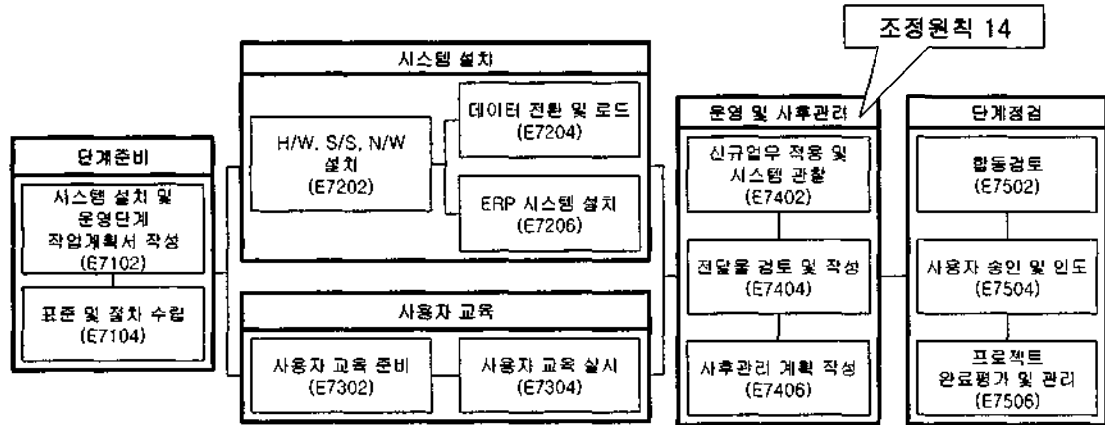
조정원칙 14

단계준비

시스템 설치 및 운영단계 작업계획서 작성 (E7102)

표준 및 절차 수립 (E7104)

시스템 설치

H/W, S/S, N/W 설치 (E7202)

데이터 전환 및 로드 (E7204)

ERP 시스템 설치 (E7206)

사용자 교육

사용자 교육 준비 (E7302)

사용자 교육 실시 (E7304)

운영 및 사후관리

신규업무 적용 및 시스템 관할 (E7402)

전달물 검토 및 작성 (E7404)

사후관리 계획 작성 (E7406)

단계점검

합동검토 (E7502)

사용자 승인 및 인도 (E7504)

프로젝트 완료평가 및 관리 (E7506)